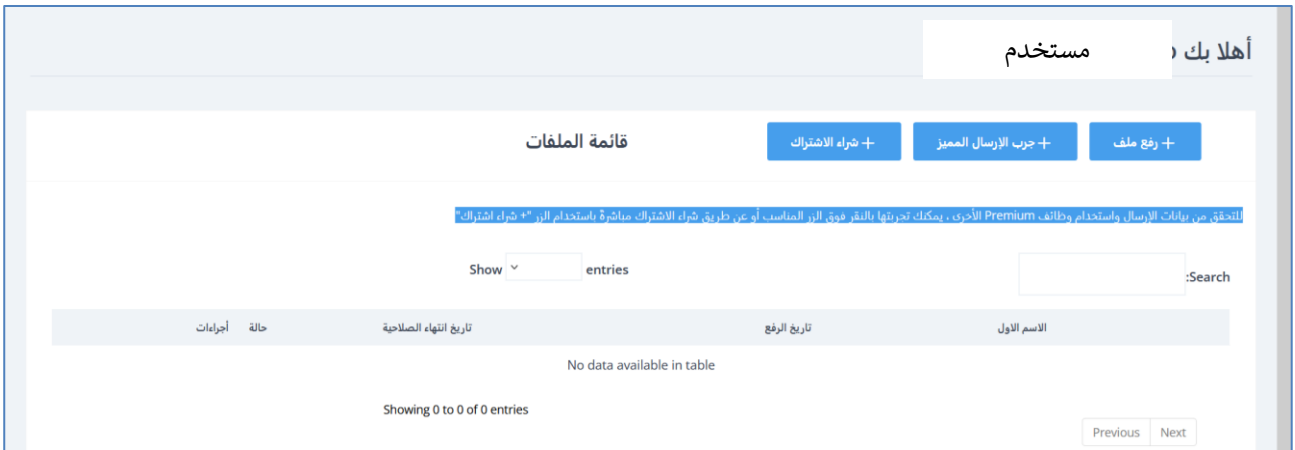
أهلا بك مستخدم

قائمة الملفات

+ رفع ملف
+ جرب الإرسال المميز
+ شراء الاشتراك

للتحقق من بيانات الإرسال واستخدام وظائف Premium الأخرى ، يمكنك تجربتها بالنقر فوق الزر المناسب أو عن طريق شراء الاشتراك مباشرة باستخدام الزر "+ شراء اشتراك"

Search:

Show entries

| الاسم الاول | تاريخ الرفع | تاريخ انتهاء الصلاحية | حالة | أجراءات |
|---|---|---|---|---|
| No data available in table | | | | |

Showing 0 to 0 of 0 entries

Previous Next